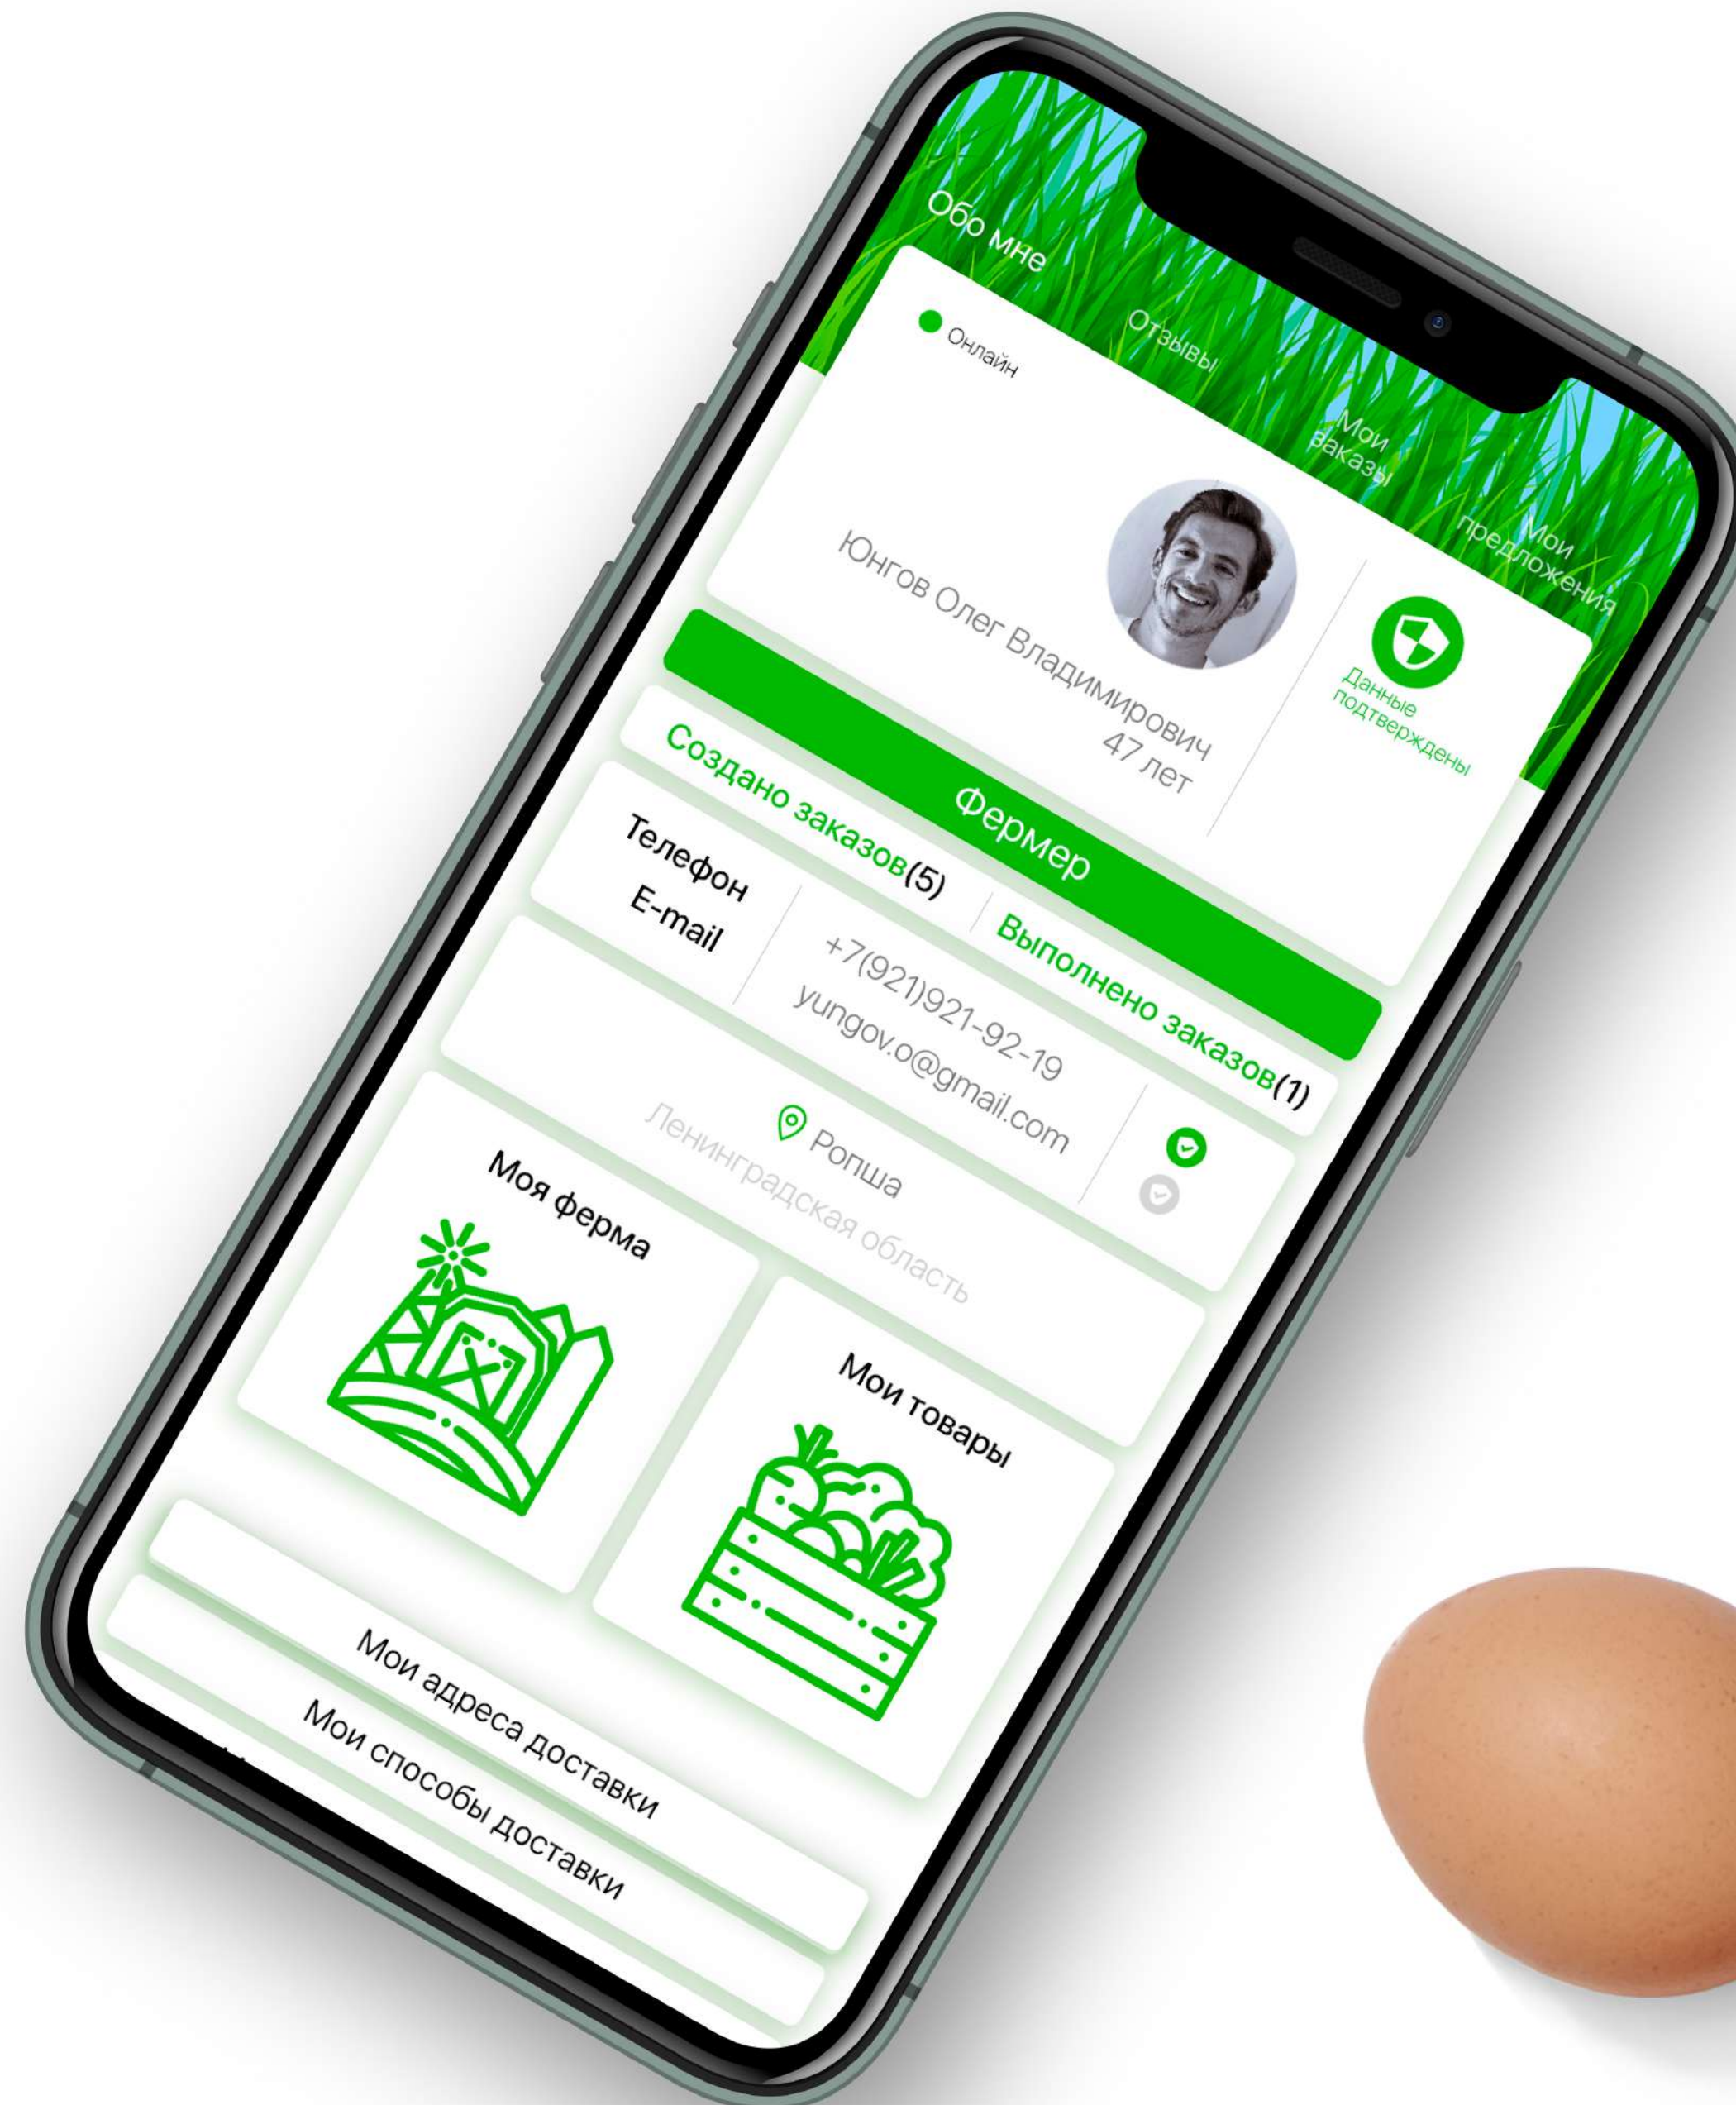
Обо мне

Отзывы

Мои заказы

Мои предложения

Онлайн

Юнгов Олег Владимирович
47 лет

Данные подтверждены

Фермер

Создано заказов(5)

Выполнено заказов(1)

Телефон
E-mail

+7(921)921-92-19
yungov.o@gmail.com

Ропша
Ленинградская область

Моя ферма

Мои товары

Мои адреса доставки

Мои способы доставки